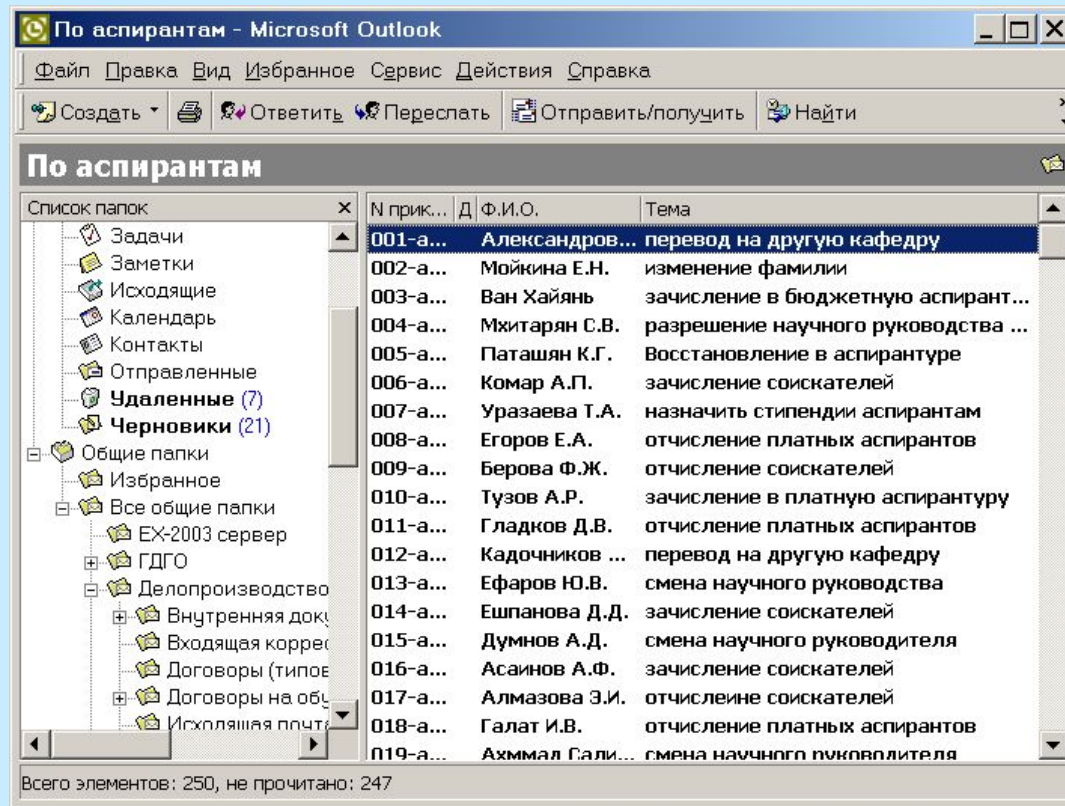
По аспирантам - Microsoft Outlook

Файл Правка Вид Избранное Сервис Действия Справка

Создать | Ответить | Переслать | Отправить/получить | Найти

По аспирантам

Список папок

Задачи
Заметки
Исходящие
Календарь
Контакты
Отправленные
Удаленные (7)
Черновики (21)
Общие папки
Избранное
Все общие папки
EX-2003 сервер
ГДГО
Делопроизводство
Внутренняя доку
Входящая коррес
Договоры (типов
Договоры на обу
Исходящая почт

| N прик... | Д | Ф.И.О. | Тема |
|---|---|---|---|
| 001-а... | | Александров... | перевод на другую кафедру |
| 002-а... | | Мойкина Е.Н. | изменение фамилии |
| 003-а... | | Ван Хайянь | зачисление в бюджетную аспирант... |
| 004-а... | | Мхитарян С.В. | разрешение научного руководства ... |
| 005-а... | | Паташян К.Г. | Восстановление в аспирантуре |
| 006-а... | | Комар А.П. | зачисление соискателей |
| 007-а... | | Уразаева Т.А. | назначить стипендии аспирантам |
| 008-а... | | Егоров Е.А. | отчисление платных аспирантов |
| 009-а... | | Берова Ф.Ж. | отчисление соискателей |
| 010-а... | | Тузов А.Р. | зачисление в платную аспирантуру |
| 011-а... | | Гладков Д.В. | отчисление платных аспирантов |
| 012-а... | | Кадочников ... | перевод на другую кафедру |
| 013-а... | | Ефаров Ю.В. | смена научного руководства |
| 014-а... | | Ешпанова Д.Д. | зачисление соискателей |
| 015-а... | | Думнов А.Д. | смена научного руководителя |
| 016-а... | | Асаинов А.Ф. | зачисление соискателей |
| 017-а... | | Алмазова Э.И. | отчислеине соискателей |
| 018-а... | | Галат И.В. | отчисление платных аспирантов |
| 019-а... | | Ахммад Сали... | смена научного руководителя |

Всего элементов: 250, не прочитано: 247